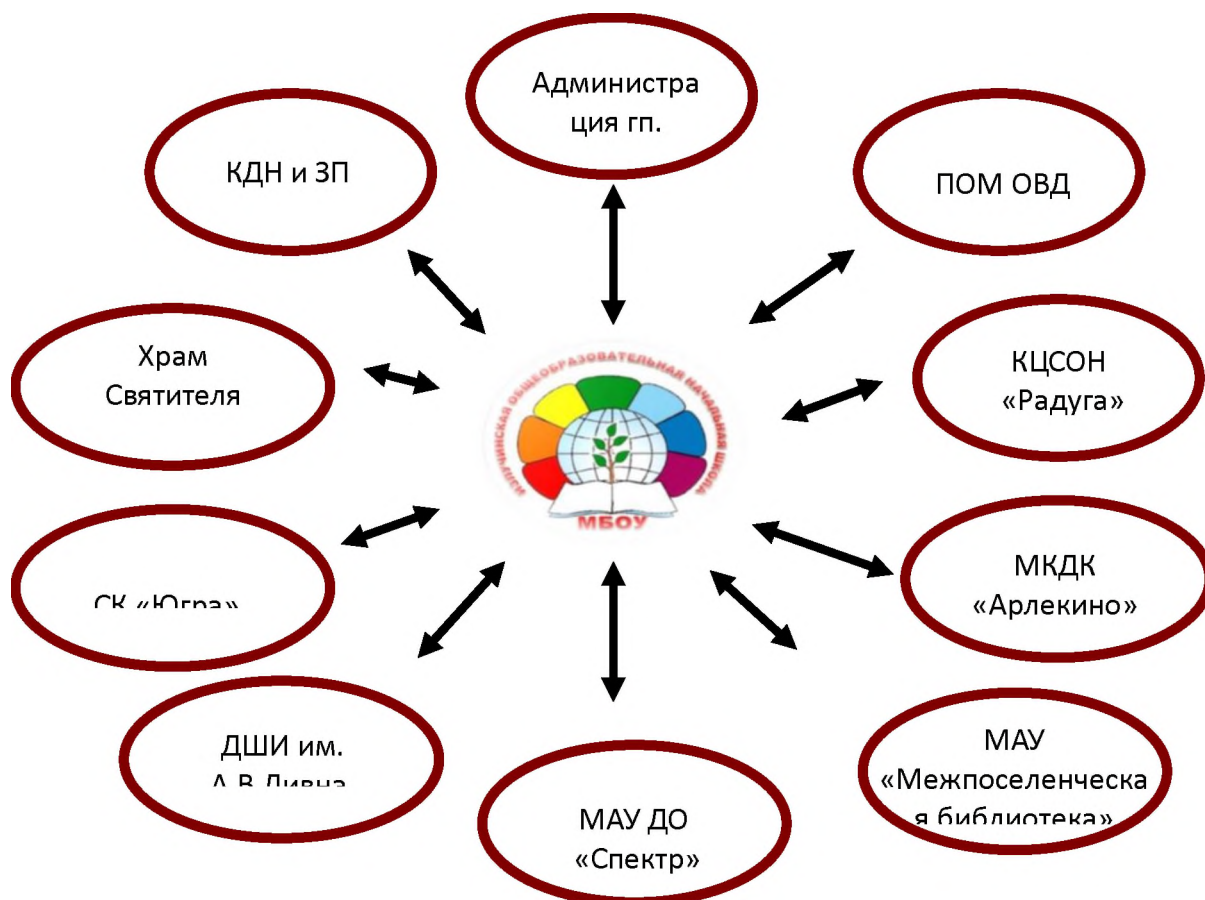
Администра ция гп.

КДН и ЗП

ПОМ ОВД

Храм Святителя

КЦСОН «Радуга»

КОЛПИНСКАЯ ОБЩЕОБРАЗОВАТЕЛЬНАЯ НАЧАЛЬНАЯ ШКОЛА

МБОУ

СК «Югра»

МКДК «Арлекино»

ДШИ им. А.В.Дивна

МАУ «Межпоселенческа я библиотека»

МАУ ДО «Спектр»